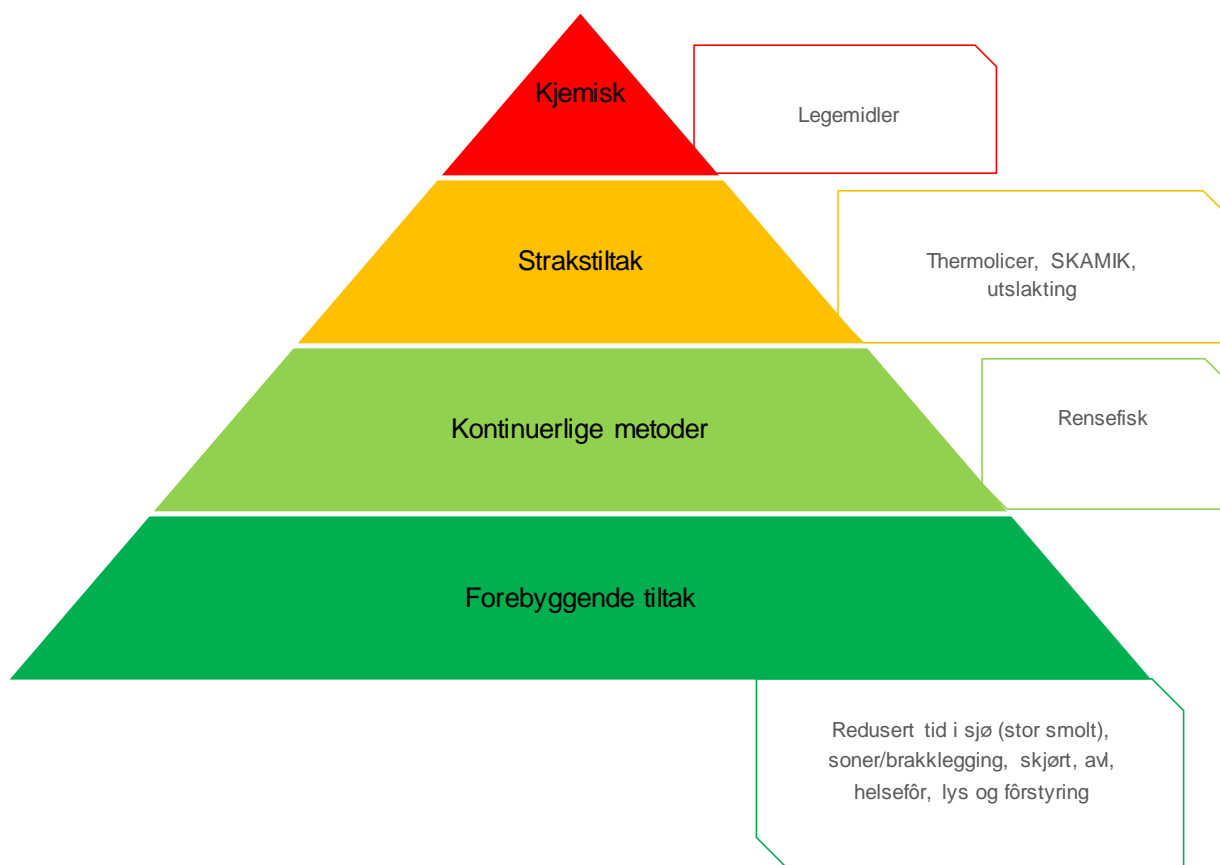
Kjemisk

Legemidler

Strakstiltak

Thermolicer, SKAMIK, utslakting

Kontinuerlige metoder

Rensefisk

Forebyggende tiltak

Redusert tid i sjø (stor smolt), soner/brakklegging, skjørt, avl, helsefôr, lys og fôrstyring